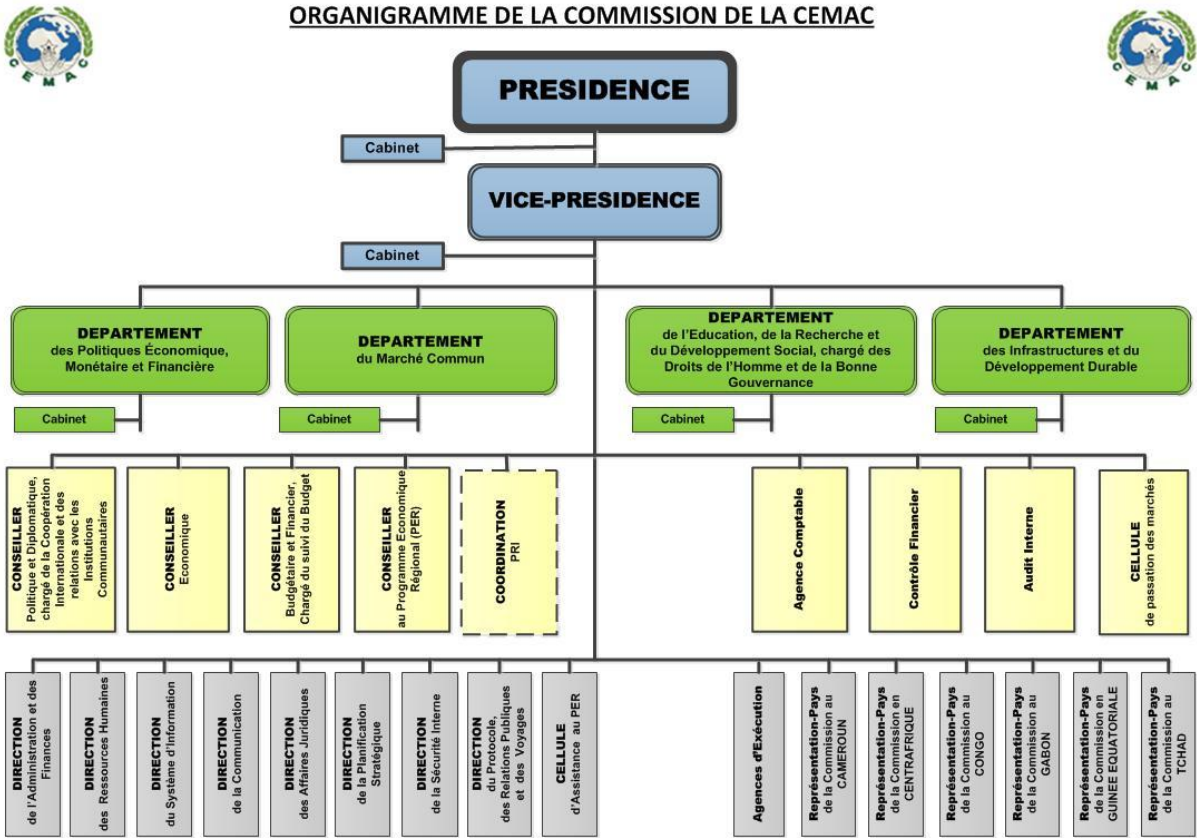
ORGANIGRAMME DE LA COMMISSION DE LA CEMAC

CEMAC

CEMAC

PRESIDENCE

Cabinet

VICE-PRESIDENCE

Cabinet

DEPARTEMENT des Politiques Économique, Monétaire et Financière

Cabinet

DEPARTEMENT du Marché Commun

Cabinet

DEPARTEMENT de l'Education, de la Recherche et du Développement Social, chargé des Droits de l'Homme et de la Bonne Gouvernance

Cabinet

DEPARTEMENT des Infrastructures et du Développement Durable

Cabinet

CONSEILLER Politique et Diplomatique, chargé de la Coopération Internationale et des relations avec les Institutions Communautaires

CONSEILLER Economique

CONSEILLER Budgétaire et Financier, Chargé du suivi du Budget

CONSEILLER au Programme Economique Régional (PER)

COORDINATION PRI

Agence Comptable

Contrôle Financier

Audit Interne

CELLULE de passation des marchés

DIRECTION de l'Administration et des Finances

DIRECTION des Ressources Humaines

DIRECTION du Système d'Information

DIRECTION de la Communication

DIRECTION des Affaires Juridiques

DIRECTION de la Planification Stratégique

DIRECTION de la Sécurité Interne

DIRECTION du Protocole, des Relations Publiques et des Voyages

CELLULE d'Assistance au PER

Agences d'Exécution

Représentation-Pays de la Commission au CAMEROUN

Représentation-Pays de la Commission en CENTRAFRIQUE

Représentation-Pays de la Commission au CONGO

Représentation-Pays de la Commission au GABON

Représentation-Pays de la Commission en GUINEE EQUATORIALE

Représentation-Pays de la Commission au TCHAD